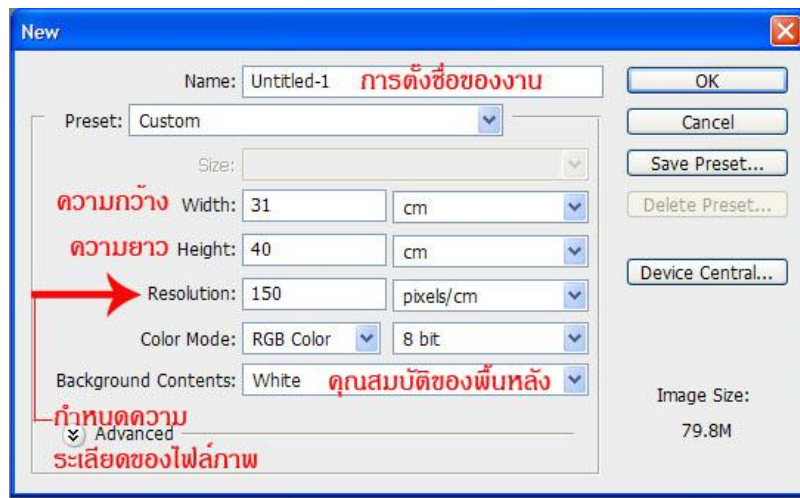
New

Name: Untitled-1 การตั้งชื่อของงาน

OK

Preset: Custom

Cancel

Size:

Save Preset...

ความกว้าง Width: 31 cm

Delete Preset...

ความยาว Height: 40 cm

Device Central...

Resolution: 150 pixels/cm

Color Mode: RGB Color 8 bit

Background Contents: White คุณสมบัติของพื้นหลัง

Image Size:

79.8M

กำหนดความ

Advanced

ระเลียดของไฟล์ภาพ